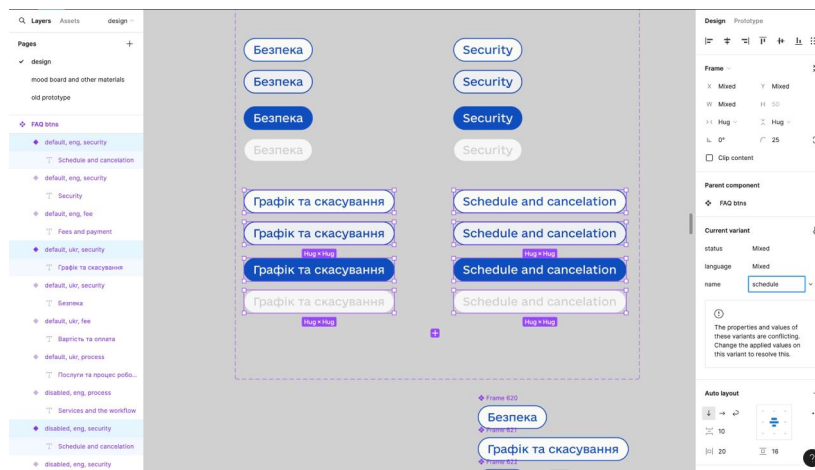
Layers Assets design

Pages +
✓ design
mood board and other materials
old prototype

FAQ btns
default, eng, security
Schedule and cancelation
default, eng, security
Security
default, eng, fee
Fees and payment
default, ukr, security
Графік та скасування
default, ukr, security
Безпека
default, ukr, fee
Вартість та оплата
default, ukr, process
Послуги та процес робо...
disabled, eng, process
Services and the workflow
disabled, eng, security
Schedule and cancelation
disabled, eng, security

Безпека
Безпека
Безпека
Безпека

Security
Security
Security
Security

Графік та скасування
Графік та скасування
Hug × Hug
Графік та скасування
Графік та скасування
Hug × Hug

Schedule and cancelation
Schedule and cancelation
Hug × Hug
Schedule and cancelation
Schedule and cancelation
Hug × Hug

Frame 620
Безпека
Frame 621
Графік та скасування
Frame 622

Design Prototype

Frame
X Mixed Y Mixed
W Mixed H 50
Hug Hug
0° 25
Clip content

Parent component
FAQ btns

Current variant
status Mixed
language Mixed
name schedule

The properties and values of these variants are conflicting. Change the applied values on this variant to resolve this.

Auto layout
10
20 16